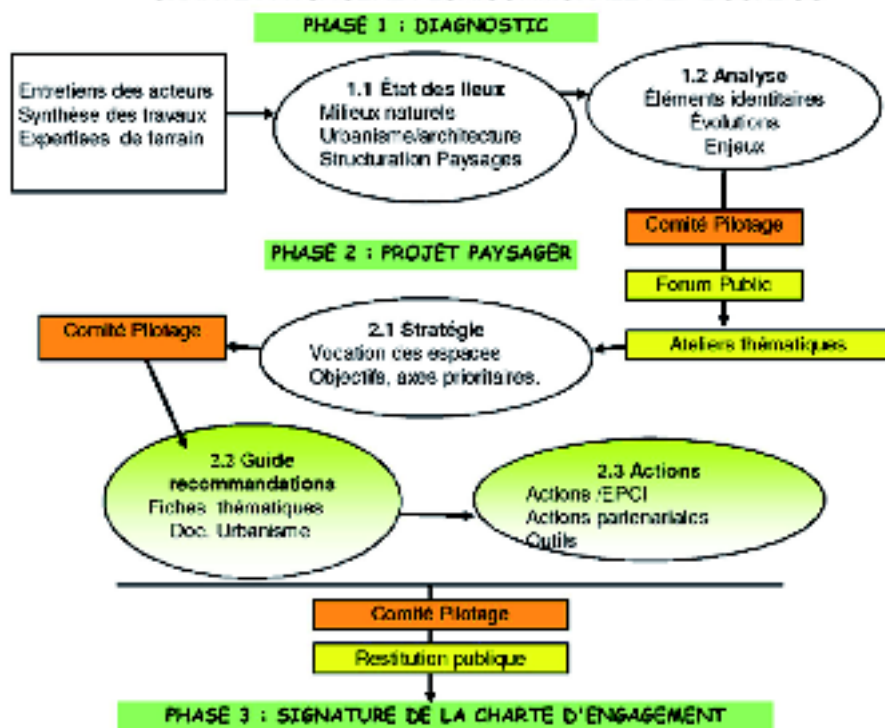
PHASE 1 : DIAGNOSTIC

Entretiens des acteurs
Synthèse des travaux
Expertises de terrain

1.1 État des lieux
Milieux naturels
Urbanisme/architecture
Structuration Paysages

1.2 Analyse
Éléments identitaires
Évolutions
Enjeux

Comité Pilotage

PHASE 2 : PROJET PAYSAGER

Forum Public

Ateliers thématiques

2.1 Stratégie
Vocation des espaces
Objectifs, axes prioritaires.

Comité Pilotage

2.2 Guide recommandations
Fiches thématiques
Doc. Urbanisme

2.3 Actions
Actions /EPCI
Actions partenariales
Outils

Comité Pilotage

Restitution publique

PHASE 3 : SIGNATURE DE LA CHARTE D'ENGAGEMENT